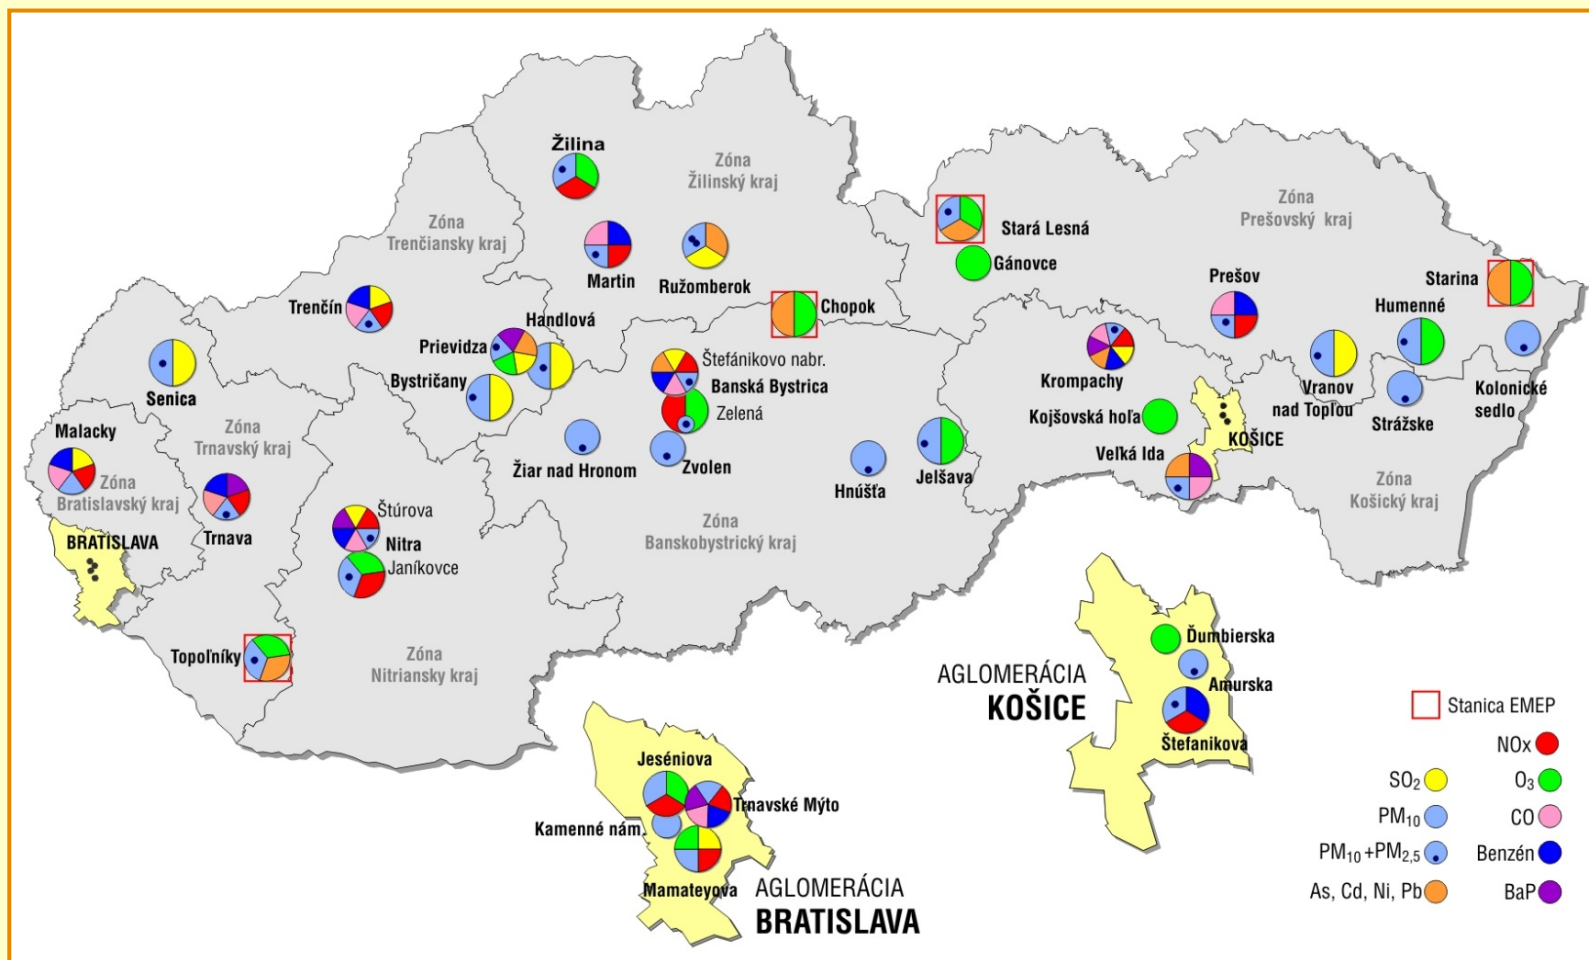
Žilina

Zóna Žilinský kraj

Zóna Trenčiansky kraj

Martin

Ružomberok

Stará Lesná

Gánovce

Zóna Prešovský kraj

Prešov

Starina

Humenné

Trenčín

Handlová

Chopok

Prievidza

Štefánikovo nabr.

Banská Bystrica

Zelená

Senica

Bystričany

Krompachy

Vranov nad Topľou

Kolonické sedlo

Kojšovská hoľa

Strážske

Malacky

Zóna Trnavský kraj

Žiar nad Hronom

Zvolen

Hnúšťa

Jelšava

Veľká Ida

KOŠICE

Zóna Bratislavský kraj

Trnava

Štúrova

Zóna Košický kraj

BRATISLAVA

Nitra

Janíkovce

Zóna Banskobystrický kraj

Ďumbierska

Amurska

AGLOMERÁCIA KOŠICE

Topoľníky

Zóna Nitriansky kraj

Stanica EMEP

Štefanikova

NOx

Jeséniova

$SO_2$

$O_3$

Trnavské Mýto

$PM_{10}$

CO

Kamenné nám.

$PM_{10}+PM_{2,5}$

Benzén

Mamateyova

AGLOMERÁCIA BRATISLAVA

As, Cd, Ni, Pb

BaP